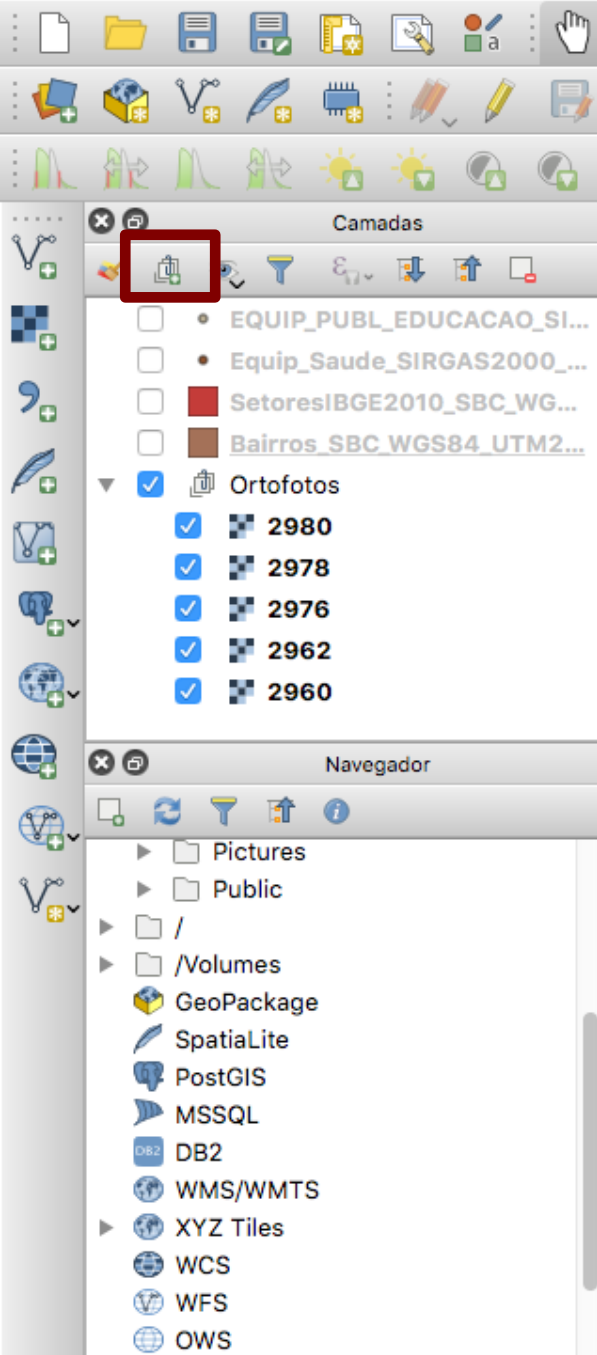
Camadas

EQUIP_PUBL_EDUCACAO_SI...
Equip_Saude_SIRGAS2000_...
SetoresIBGE2010_SBC_WG...
Bairros_SBC_WGS84_UTM2...
Ortofotos
2980
2978
2976
2962
2960

Navegador

Pictures
Public
/
/Volumes
GeoPackage
SpatiaLite
PostGIS
MSSQL
DB2
WMS/WMTS
XYZ Tiles
WCS
WFS
OWS